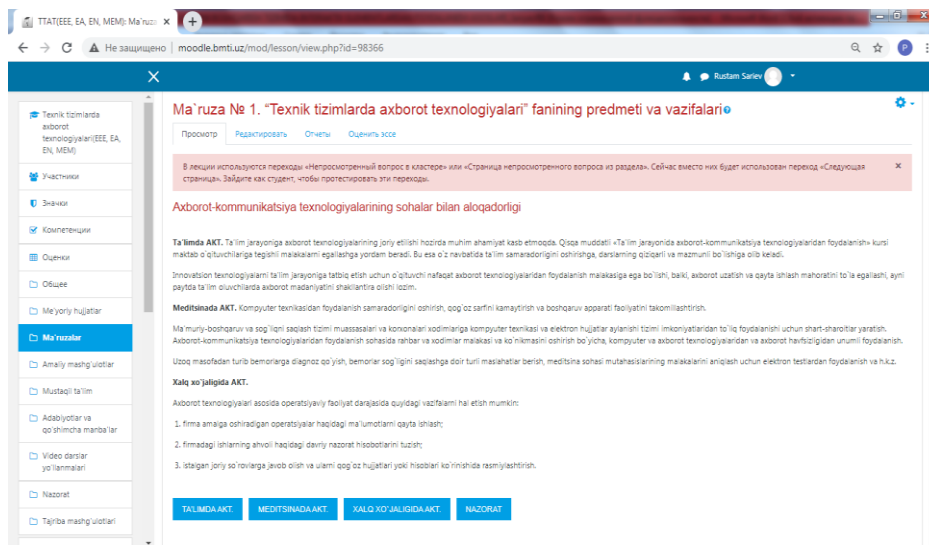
TTAT(EEE, EA, EN, MEM): Ma'ruz ×

Не защищено | moodle.bmti.uz/mod/lesson/view.php?id=98366

Rustam Sariev

Texnik tizimlarda axborot texnologiyalari(EEE, EA, EN, MEM)

Участники

Значки

Компетенции

Оценки

Общее

Me'yoriy hujjatlar

Ma'ruzalar

Amaliy mashg`ulotlar

Mustaqil ta'lim

Adabiyotlar va qo'shimcha manba'lar

Video darslar yo'llanmalari

Nazorat

Tajriba mashg`ulotlari

Ma`ruza № 1. "Texnik tizimlarda axborot texnologiyalari" fanining predmeti va vazifalari

Просмотр Редактировать Отчеты Оценить эссе

В лекции используются переходы «Непросмотренный вопрос в кластере» или «Страница непросмотренного вопроса из раздела». Сейчас вместо них будет использован переход «Следующая страница». Зайдите как студент, чтобы протестировать эти переходы.

Axborot-kommunikatsiya texnologiyalarining sohalar bilan aloqadorligi

Ta'limda AKT. Ta`lim jarayoniga axborot texnologiyalarining joriy etilishi hozirda muhim ahamiyat kasb etmoqda. Qisqa muddatli «Ta'lim jarayonida axborot-kommunikatsiya texnologiyalaridan foydalanish» kursi maktab o`qituvchilariga tegishli malakalarni egallashga yordam beradi. Bu esa o`z navbatida ta'lim samaradorligini oshirishga, darslarning qiziqarli va mazmunli bo`lishiga olib keladi.

Innovatsion texnologiyalarni ta'lim jarayoniga tatbiq etish uchun o`qituvchi nafaqat axborot texnologiyalaridan foydalanish malakasiga ega bo`lishi, balki, axborot uzatish va qayta ishlash mahoratini to`la egallashi, ayni paytda ta'lim oluvchilarda axborot madaniyatini shakllantira olishi lozim.

Meditsinada AKT. Kompyuter texnikasidan foydalanish samaradorligini oshirish, qog`oz sarfini kamaytirish va boshqaruv apparati faoliyatini takomillashtirish.

Ma'muriy-boshqaruv va sog`liqni saqlash tizimi muassasalari va korxonalari xodimlariga kompyuter texnikasi va elektron hujjatlar aylanishi tizimi imkoniyatlaridan to`liq foydalanishi uchun shart-sharoitlar yaratish. Axborot-kommunikatsiya texnologiyalaridan foydalanish sohasida rahbar va xodimlar malakasi va ko`nikmasini oshirish bo`yicha, kompyuter va axborot texnologiyalaridan va axborot havfsizligidan unumli foydalanish.

Uzoq masofadan turib bemorlarga diagnoz qo`yish, bemorlar sog`ligini saqlashga doir turli maslahatlar berish, meditsina sohasi mutahasislarining malakalarini aniqlash uchun elektron testlardan foydalanish va h.k.z.

Xalq xo`jaligida AKT.

Axborot texnologiyalari asosida operatsiyaviy faoliyat darajasida quyidagi vazifalarni hal etish mumkin:

1. firma amalga oshiradigan operatsiyalar haqidagi ma`lumotlarni qayta ishlash;

2. firmadagi ishlarning ahvoli haqidagi davriy nazorat hisobotlarini tuzish;

3. istalgan joriy so`rovlarga javob olish va ularni qog`oz hujjatlari yoki hisoblari ko`rinishida rasmiylashtirish.

TA'LIMDA AKT. MEDITSINADA AKT. XALQ XO`JALIGIDA AKT. NAZORAT